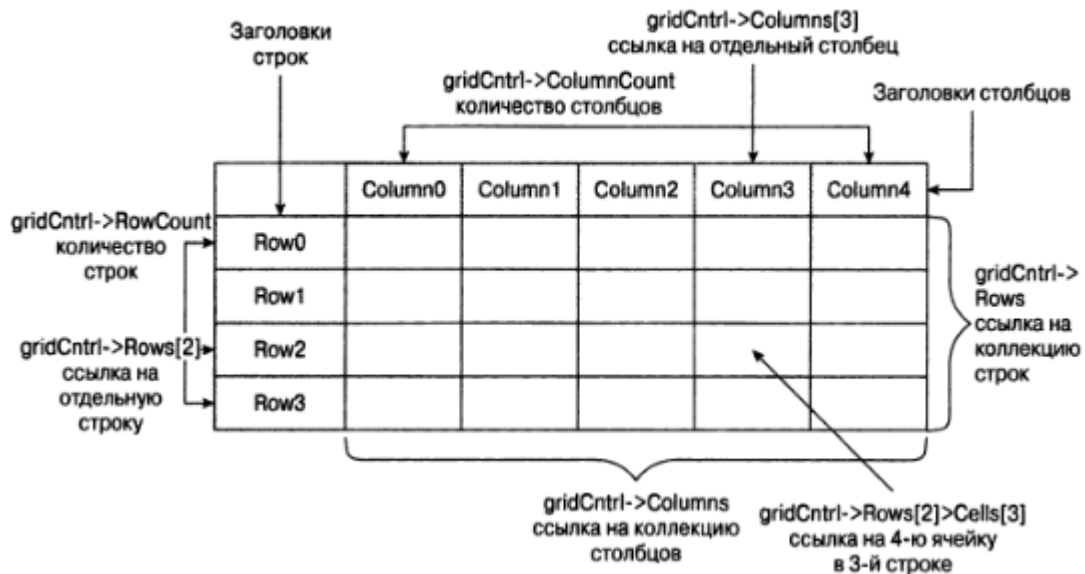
Заголовки строк

gridCntrl->Columns[3] ссылка на отдельный столбец

gridCntrl->ColumnCount количество столбцов

Заголовки столбцов

| | Column0 | Column1 | Column2 | Column3 | Column4 |
|---|---|---|---|---|---|
| Row0 | | | | | |
| Row1 | | | | | |
| Row2 | | | | | |
| Row3 | | | | | |

gridCntrl->RowCount количество строк

gridCntrl->Rows[2] ссылка на отдельную строку

gridCntrl-> Rows ссылка на коллекцию строк

gridCntrl->Columns ссылка на коллекцию столбцов

gridCntrl->Rows[2]>Cells[3] ссылка на 4-ю ячейку в 3-й строке